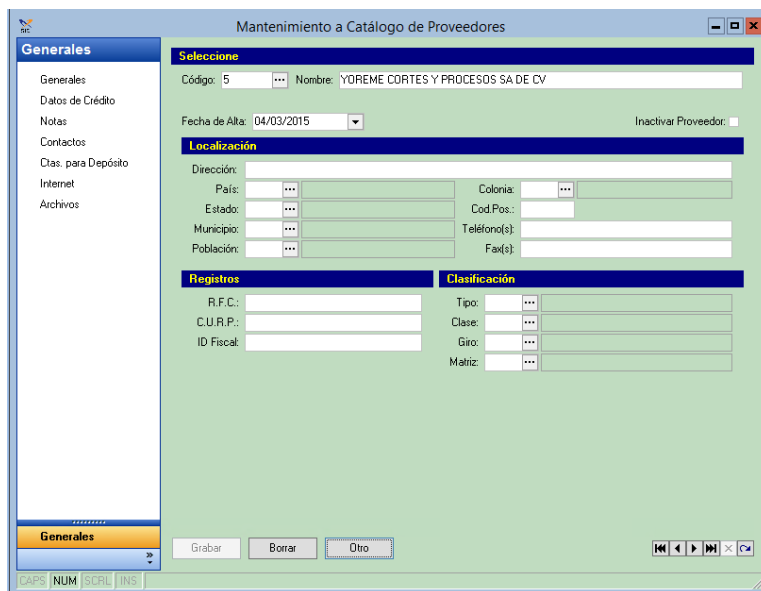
SIC

Mantenimiento a Catálogo de Proveedores

Generales

Generales
Datos de Crédito
Notas
Contactos
Ctas. para Depósito
Internet
Archivos

Seleccione

Código: 5 ··· Nombre: YOREME CORTES Y PROCESOS SA DE CV

Fecha de Alta: 04/03/2015

Inactivar Proveedor:

Localización

Dirección:
País: ···
Colonia: ···
Estado: ···
Cod.Pos.:
Municipio: ···
Teléfono(s):
Población: ···
Fax(s):

Registros

R.F.C.:
C.U.R.P.:
ID Fiscal:

Clasificación

Tipo: ···
Clase: ···
Giro: ···
Matriz: ···

Generales

Grabar
Borrar
Otro

CAPS NUM SCRL INS